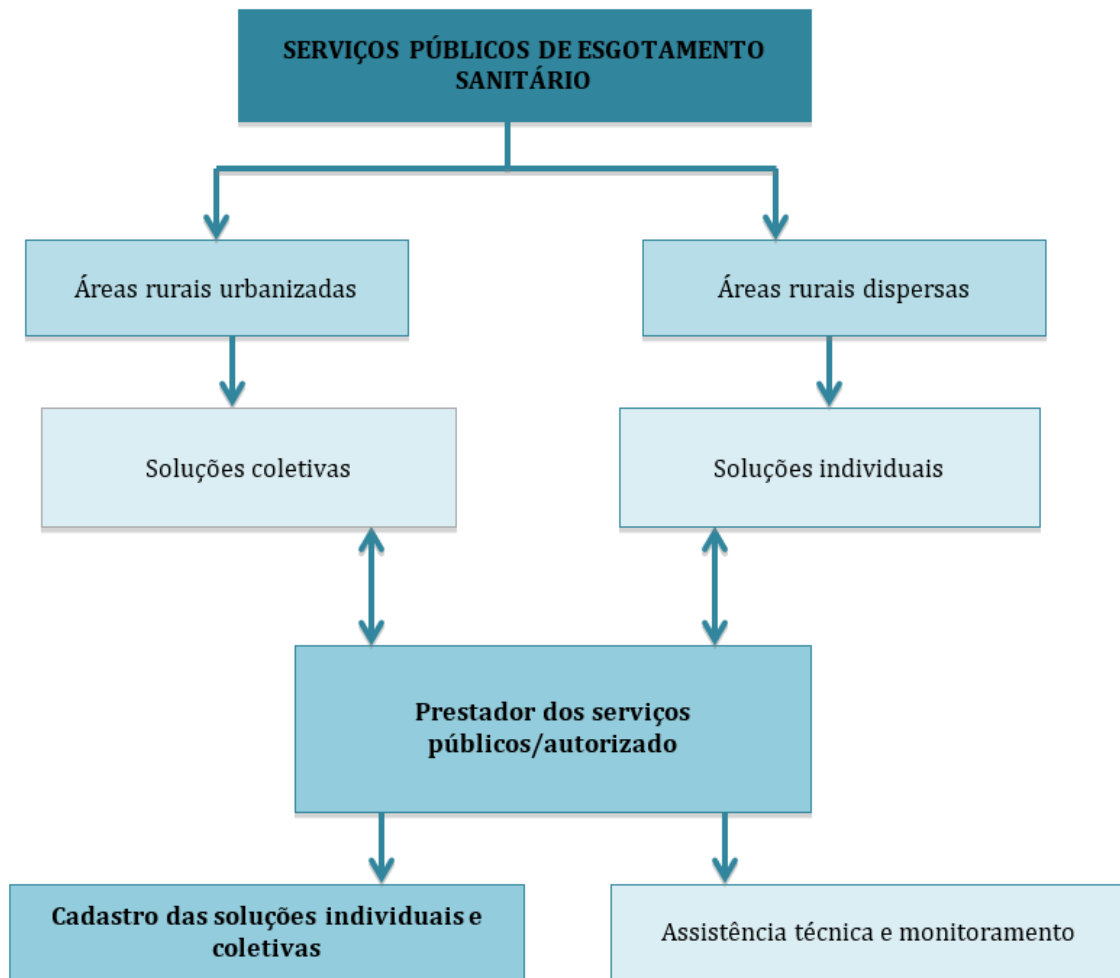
SERVIÇOS PÚBLICOS DE ESGOTAMENTO SANITÁRIO

Áreas rurais urbanizadas

Áreas rurais dispersas

Soluções coletivas

Soluções individuais

Prestador dos serviços públicos/autorizado

Cadastro das soluções individuais e coletivas

Assistência técnica e monitoramento